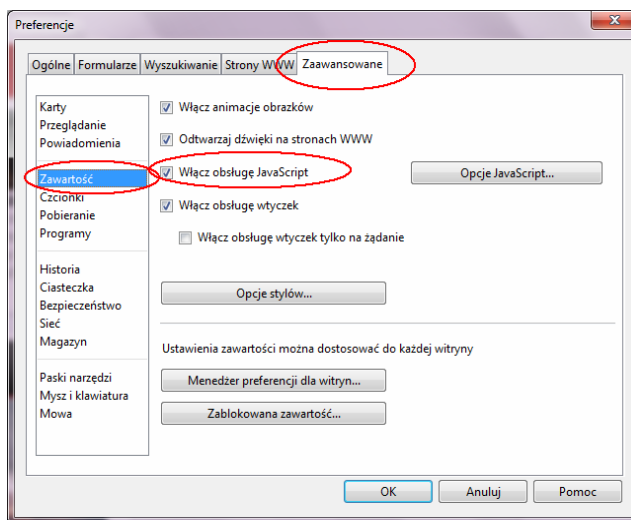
Preferencje

Ogólne | Formularze | Wyszukiwanie | Strony WWW | Zaawansowane

Karty
Przeglądanie
Powiadomienia

Zawartość
Czcionki
Pobieranie
Programy

Historia
Ciasteczka
Bezpieczeństwo
Sieć
Magazyn

Paski narzędzi
Mysz i klawiatura
Mowa

Włącz animacje obrazków

Odtwarzaj dźwięki na stronach WWW

Włącz obsługę JavaScript

Opcje JavaScript...

Włącz obsługę wtyczek

Włącz obsługę wtyczek tylko na żądanie

Opcje stylów...

Ustawienia zawartości można dostosować do każdej witryny

Menedżer preferencji dla witryn...

Zablokowana zawartość...

OK

Anuluj

Pomoc